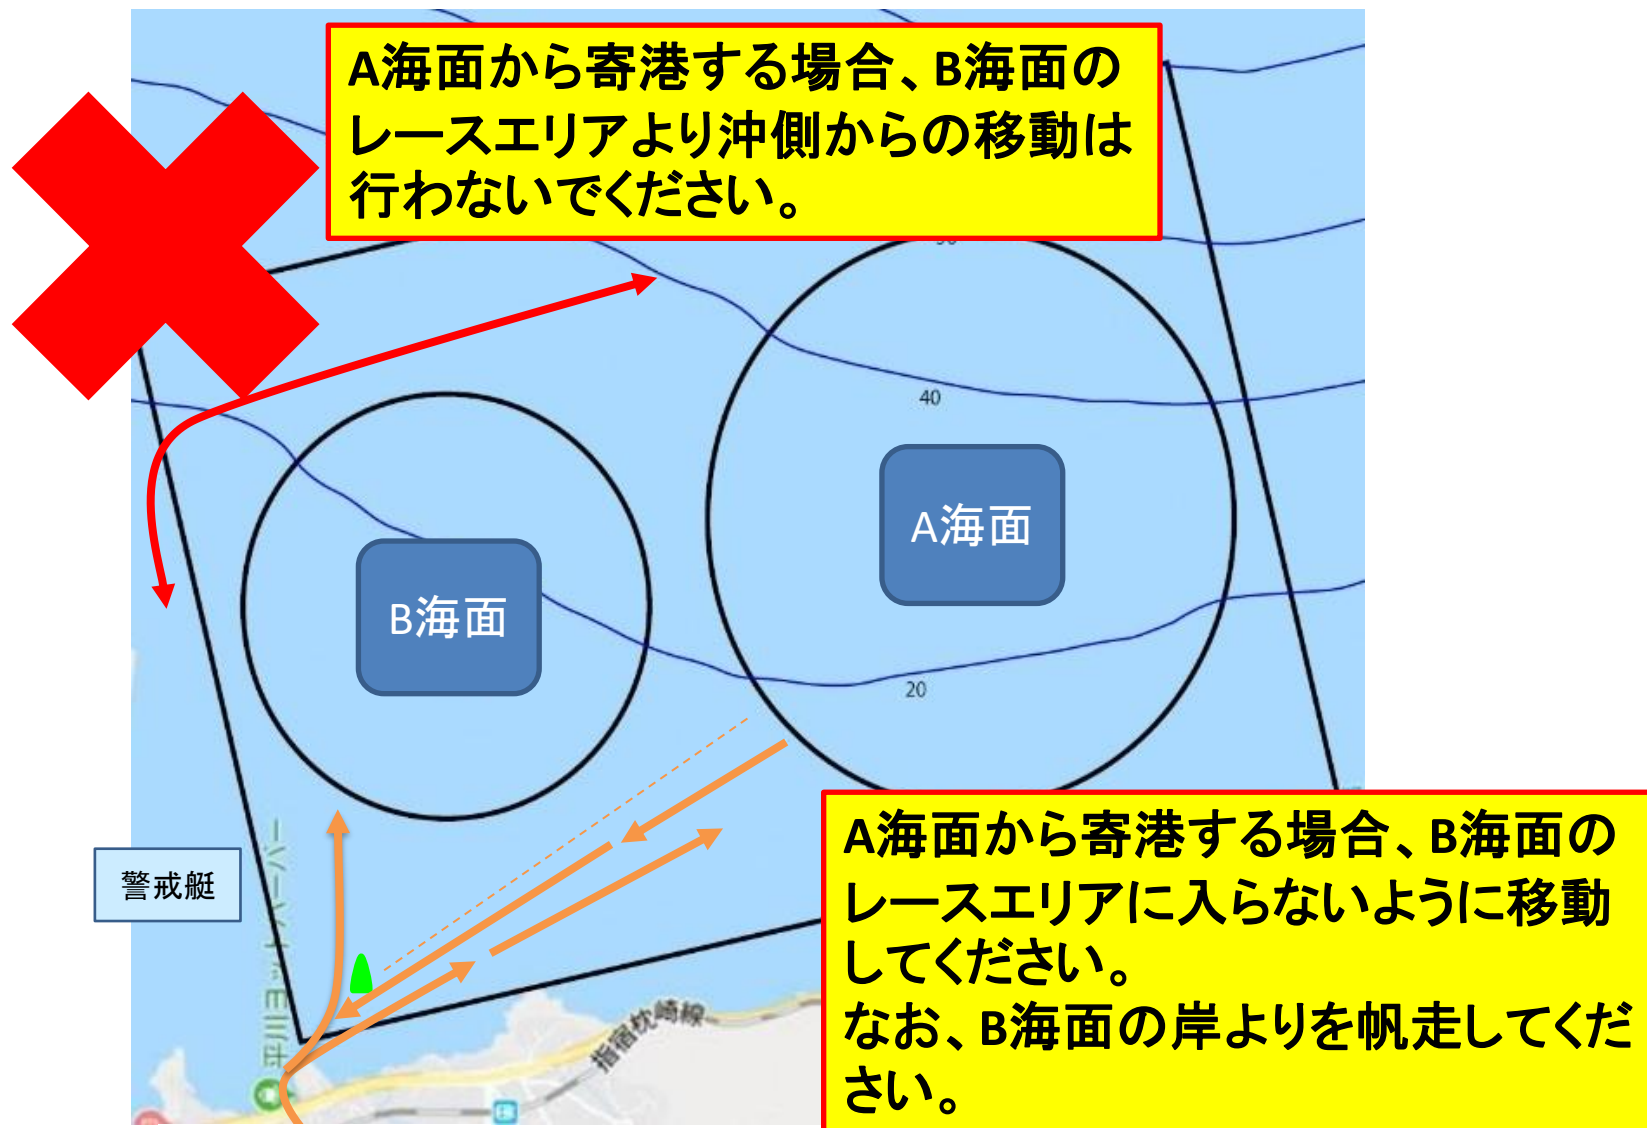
A海面から寄港する場合、B海面のレースエリアより沖側からの移動は行わないでください。

40

A海面

B海面

20

警戒艇

指宿枕崎線

A海面から寄港する場合、B海面のレースエリアに入らないように移動してください。
なお、B海面の岸よりを帆走してください。